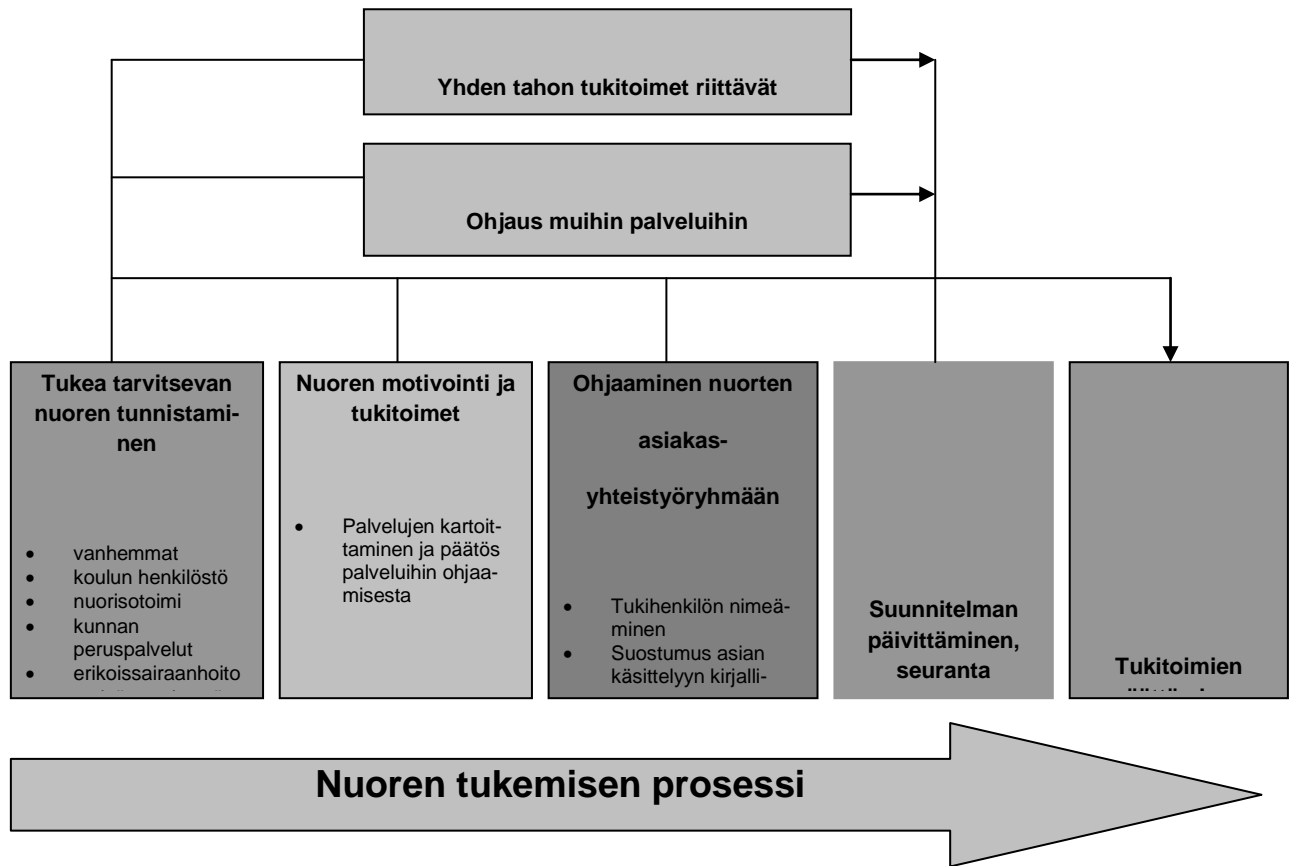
Yhden tahon tukitoimet riittävät

Ohjaus muihin palveluihin

Tukea tarvitsevan nuoren tunnistaminen

- vanhemmat
- koulun henkilöstö
- nuorisotoimi
- kunnan peruspalvelut
- erikoissairaanhoito
- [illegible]

Nuoren motivointi ja tukitoimet

- Palvelujen kartoittaminen ja päätös palveluihin ohjaamisesta

Ohjaaminen nuorten asiakasyhteistyöryhmään

- Tukihenkilön nimeäminen
- Suostumus asian käsittelyyn kirjalli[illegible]

Suunnitelman päivittäminen, seuranta

Tukitoimien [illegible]

Nuoren tukemisen prosessi